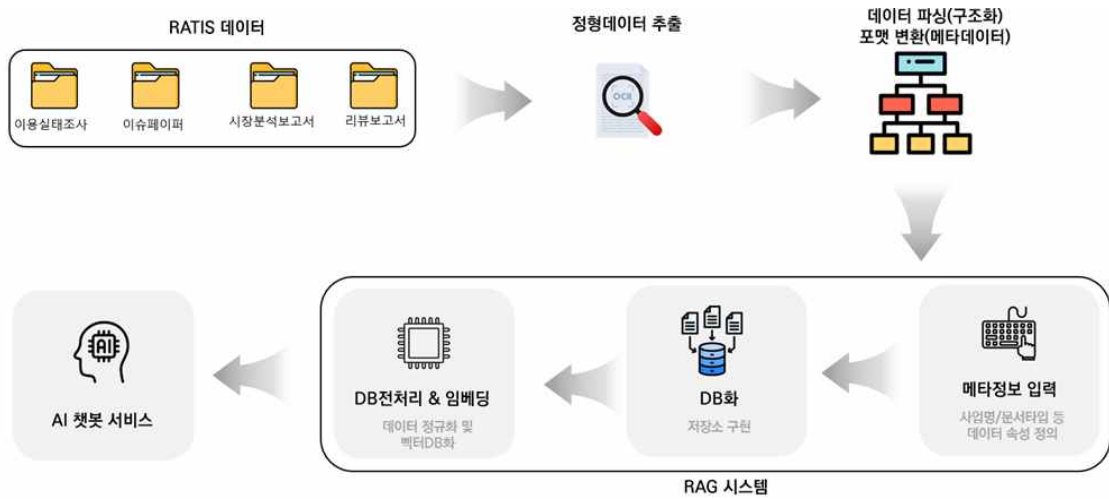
RATIS 데이터

이용실태조사

이슈페이퍼

시장분석보고서

리뷰보고서

정형데이터 추출

OCR

데이터 파싱(구조화)
포맷 변환(메타데이터)

메타정보 입력

사업명/문서타입 등
데이터 속성 정의

DB화

저장소 구현

DB전처리 & 임베딩

데이터 정규화 및
벡터DB화

AI

AI 챗봇 서비스

RAG 시스템